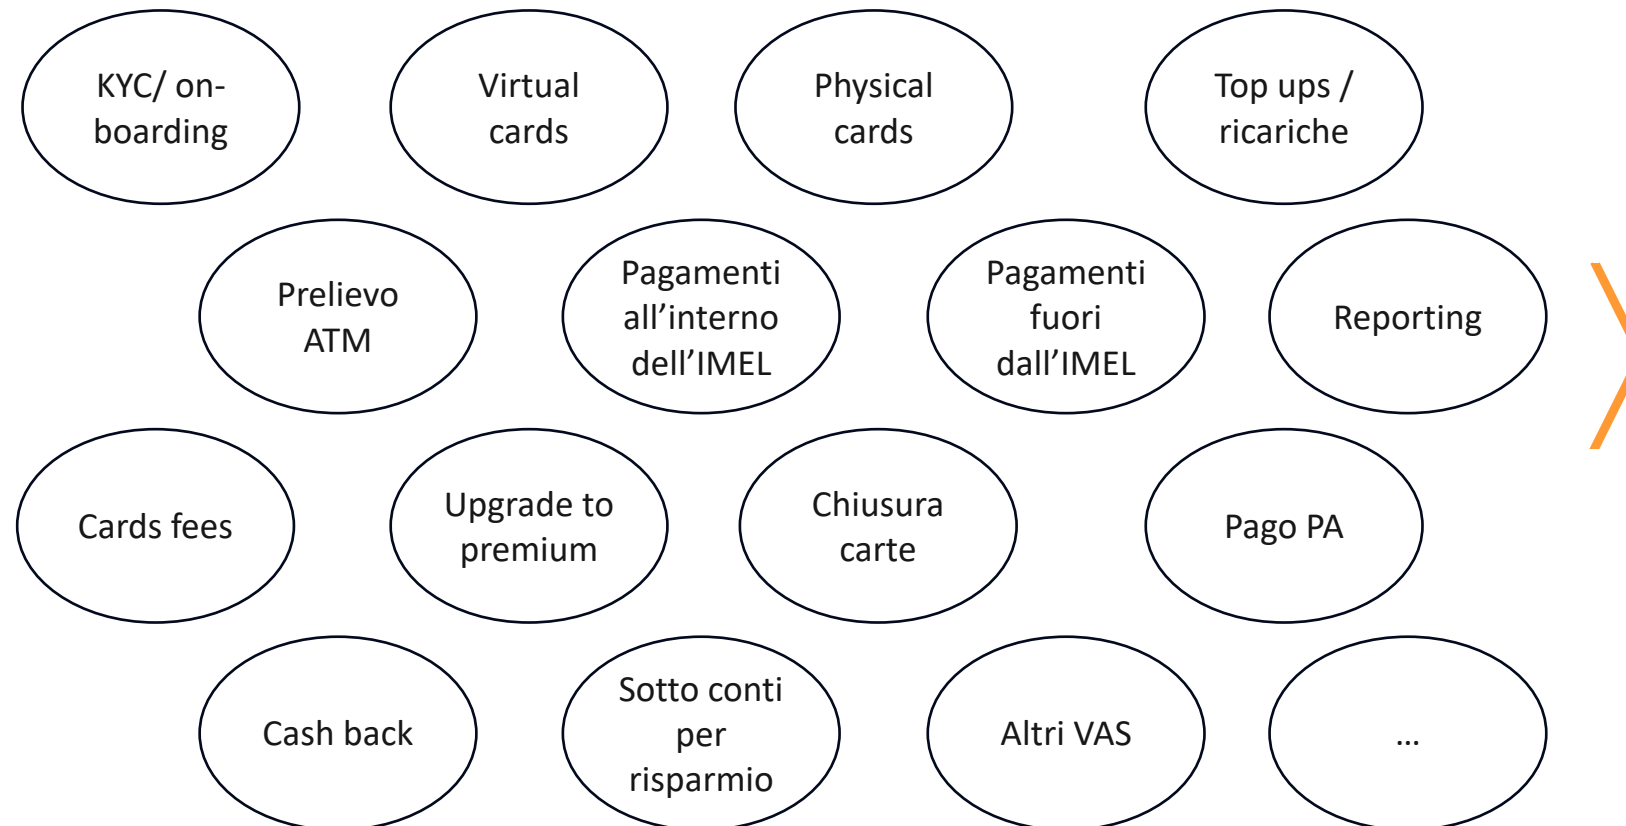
KYC/ onboarding

Virtual cards

Physical cards

Top ups / ricariche

Prelievo ATM

Pagamenti all’interno dell’IMEL

Pagamenti fuori dall’IMEL

Reporting

Cards fees

Upgrade to premium

Chiusura carte

Pago PA

Cash back

Sotto conti per risparmio

Altri VAS

…